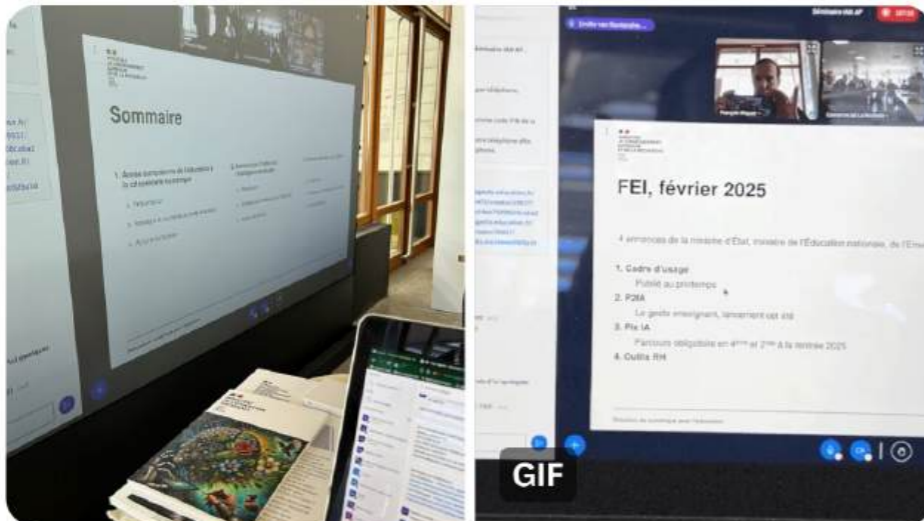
Sommaire

FEI, février 2025

4 annonces de la ministre d'État, ministre de l'Éducation nationale, de l'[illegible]

1. Cadre d'usage
Publié au printemps
2. P2IA
Le geste enseignant, lancement cet été
3. Pix IA
Parcours obligatoire en $4^{ème}$ et $2^{de}$ à la rentrée 2025
4. Outils RH

GIF